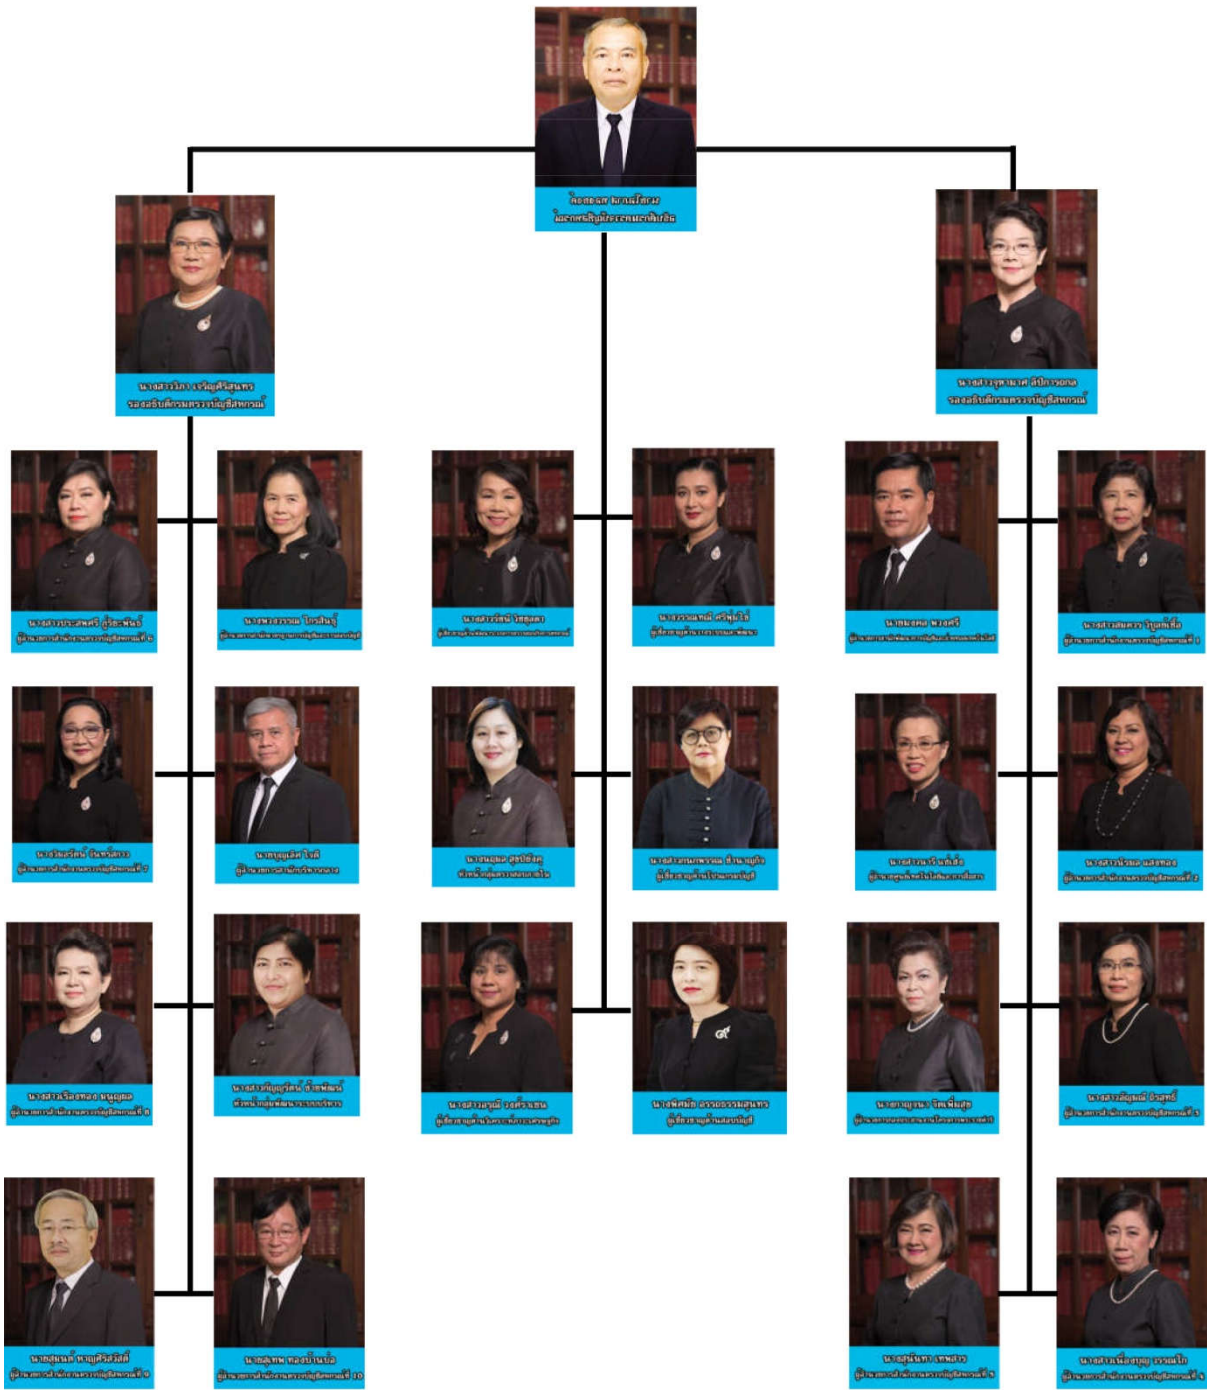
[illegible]
ผู้ตรวจเงินแผ่นดิน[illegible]

นางสาว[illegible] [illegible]
รองอธิบดีกรมตรวจบัญชีสหกรณ์

นางสาว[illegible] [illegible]
รองอธิบดีกรมตรวจบัญชีสหกรณ์

นางสาวประภาศรี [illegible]
ผู้อำนวยการสำนักงานตรวจบัญชีสหกรณ์ที่ 6

นางพงษ์ศรี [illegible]
ผู้อำนวยการ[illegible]

นางสาว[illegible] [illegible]
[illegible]

นางสาว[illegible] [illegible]
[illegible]

นาย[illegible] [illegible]
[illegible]

นางสาว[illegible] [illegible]
ผู้อำนวยการสำนักงานตรวจบัญชีสหกรณ์ที่ 1

นางสาว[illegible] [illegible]
ผู้อำนวยการสำนักงานตรวจบัญชีสหกรณ์ที่ 7

นาย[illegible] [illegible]
ผู้อำนวยการ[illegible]

นาง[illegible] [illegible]
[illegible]

นางสาว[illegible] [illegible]
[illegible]

นางสาว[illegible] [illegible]
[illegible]

นางสาว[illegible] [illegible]
ผู้อำนวยการสำนักงานตรวจบัญชีสหกรณ์ที่ 2

นางสาว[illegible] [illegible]
ผู้อำนวยการสำนักงานตรวจบัญชีสหกรณ์ที่ 8

นางสาว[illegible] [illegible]
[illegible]

นางสาว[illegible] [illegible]
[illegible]

นาง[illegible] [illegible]
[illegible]

นาง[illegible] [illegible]
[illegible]

นางสาว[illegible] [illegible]
ผู้อำนวยการสำนักงานตรวจบัญชีสหกรณ์ที่ 3

นาย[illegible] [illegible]
ผู้อำนวยการสำนักงานตรวจบัญชีสหกรณ์ที่ 9

นาย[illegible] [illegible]
ผู้อำนวยการสำนักงานตรวจบัญชีสหกรณ์ที่ 10

นาง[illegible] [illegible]
ผู้อำนวยการสำนักงานตรวจบัญชีสหกรณ์ที่ 5

นางสาว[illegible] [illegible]
ผู้อำนวยการสำนักงานตรวจบัญชีสหกรณ์ที่ 4